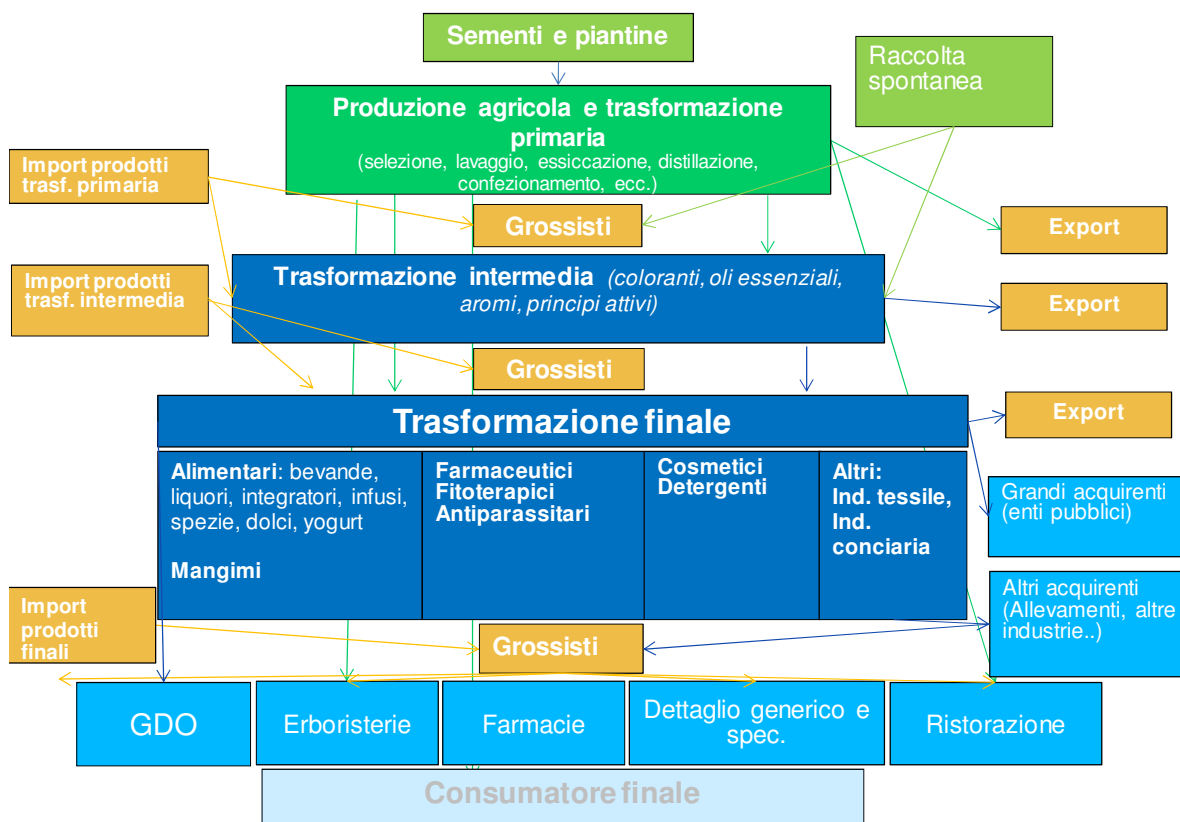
Sementi e piantine

Raccolta spontanea

Produzione agricola e trasformazione primaria
(selezione, lavaggio, essiccazione, distillazione, confezionamento, ecc.)

Import prodotti trasf. primaria

Grossisti

Export

Import prodotti trasf. intermedia

Trasformazione intermedia (coloranti, oli essenziali, aromi, principi attivi)

Export

Grossisti

Trasformazione finale

Export

Alimentari: bevande, liquori, integratori, infusi, spezie, dolci, yogurt

Mangimi

Farmaceutici
Fitoterapici
Antiparassitari

Cosmetici
Detergenti

Altri:
Ind. tessile,
Ind. conciaria

Grandi acquirenti (enti pubblici)

Altri acquirenti (Allevamenti, altre industrie..)

Import prodotti finali

Grossisti

GDO

Erboristerie

Farmacie

Dettaglio generico e spec.

Ristorazione

Consumatore finale